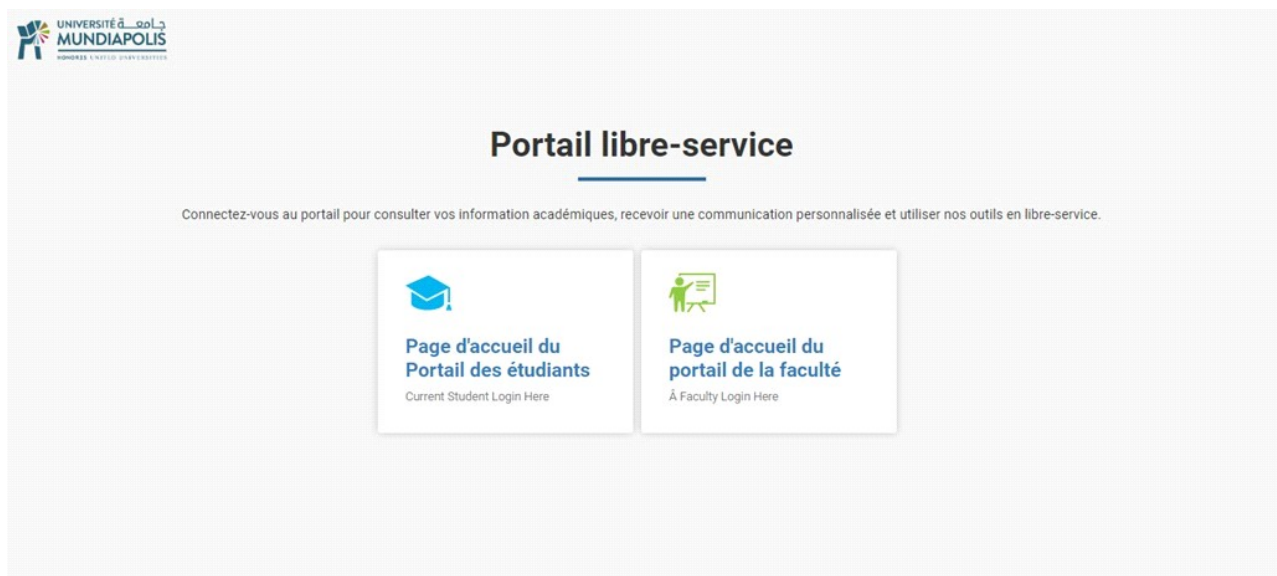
UNIVERSITÉ جامعة
MUNDIAPOLIS
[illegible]

Portail libre-service

Connectez-vous au portail pour consulter vos information académiques, recevoir une communication personnalisée et utiliser nos outils en libre-service.

Page d'accueil du Portail des étudiants
Current Student Login Here

Page d'accueil du portail de la faculté
Â Faculty Login Here